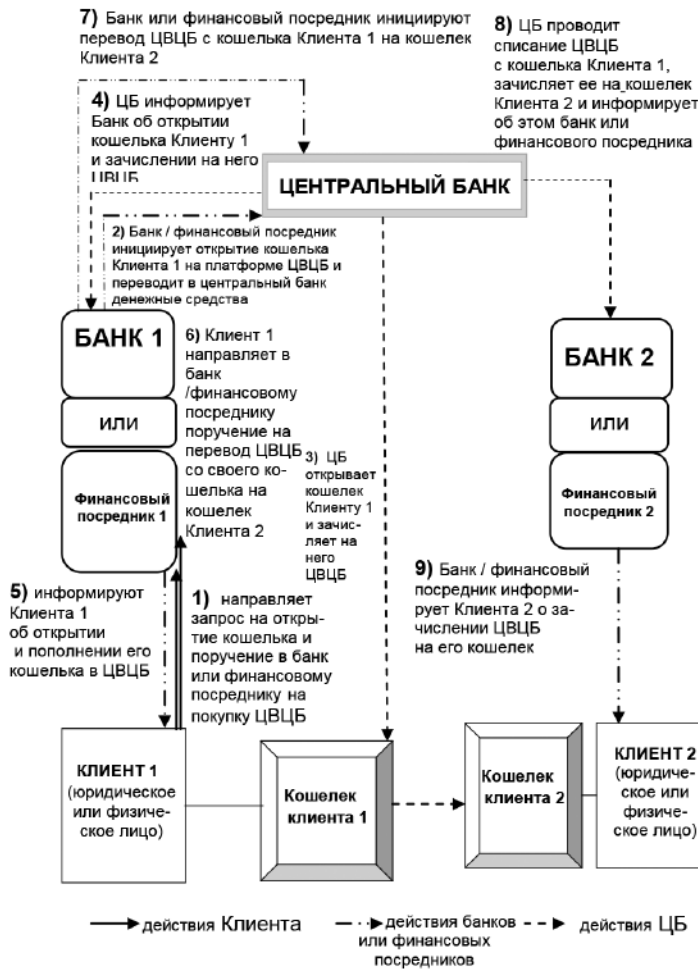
7) Банк или финансовый посредник инициируют перевод ЦВЦБ с кошелька Клиента 1 на кошелек Клиента 2

8) ЦБ проводит списание ЦВЦБ с кошелька Клиента 1, зачисляет ее на кошелек Клиента 2 и информирует об этом банк или финансового посредника

4) ЦБ информирует Банк об открытии кошелька Клиенту 1 и зачислении на него ЦВЦБ

ЦЕНТРАЛЬНЫЙ БАНК

2) Банк / финансовый посредник инициирует открытие кошелька Клиента 1 на платформе ЦВЦБ и переводит в центральный банк денежные средства

БАНК 1

или

Финансовый посредник 1

6) Клиент 1 направляет в банк /финансовому посреднику поручение на перевод ЦВЦБ со своего кошелька на кошелек Клиента 2

3) ЦБ открывает кошелек Клиенту 1 и зачисляет на него ЦВЦБ

БАНК 2

или

Финансовый посредник 2

5) информируют Клиента 1 об открытии и пополнении его кошелька в ЦВЦБ

1) направляет запрос на открытие кошелька и поручение в банк или финансовому посреднику на покупку ЦВЦБ

9) Банк / финансовый посредник информирует Клиента 2 о зачислении ЦВЦБ на его кошелек

КЛИЕНТ 1 (юридическое или физическое лицо)

Кошелек клиента 1

Кошелек клиента 2

КЛИЕНТ 2 (юридическое или физическое лицо)

действия Клиента

действия банков или финансовых посредников

действия ЦБ